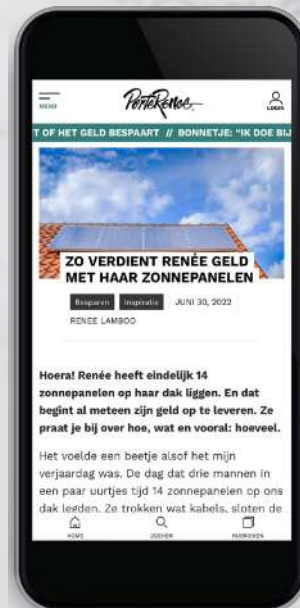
MENU

PorteRenee

LOGIN

T OF HET GELD BESPAART // BONNETJE: "IK DOE BIJ

ZO VERDIENT RENÉE GELD MET HAAR ZONNEPANELEN

Besparen Inspiratie JUNI 30, 2022

RENEE LAMBOO

Hoera! Renée heeft eindelijk 14 zonnepanelen op haar dak liggen. En dat begint al meteen zijn geld op te leveren. Ze praat je bij over hoe, wat en vooral: hoeveel.

Het voelde een beetje alsof het mijn verjaardag was. De dag dat drie mannen in een paar uurtjes tijd 14 zonnepanelen op ons dak legden. Ze trokken wat kabels, sloten de

HOME ZOEKEN RUBRIEKEN